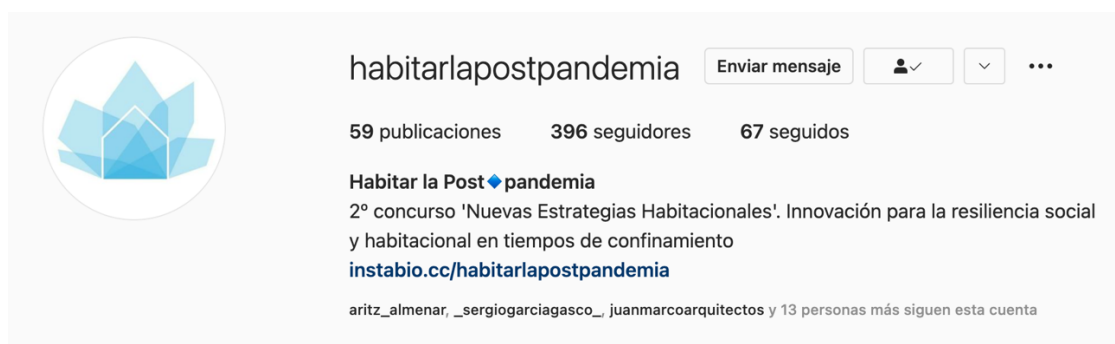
habitarlapostpandemia Enviar mensaje

59 publicaciones 396 seguidores 67 seguidos

Habitar la Post🔹pandemia
2º concurso 'Nuevas Estrategias Habitacionales'. Innovación para la resiliencia social y habitacional en tiempos de confinamiento
instabio.cc/habitarlapostpandemia

aritz_almenar, _sergiogarciagasco_, juanmarcoarquitectos y 13 personas más siguen esta cuenta